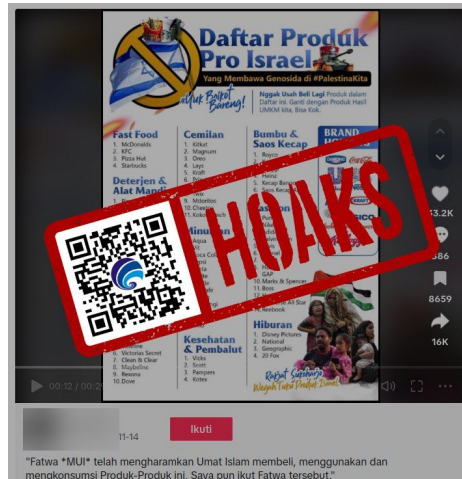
Daftar Produk Pro Israel

Yang Membawa Genosida di #PalestinaKita

Untuk Rakyat Bareng!

Nggak Usah Beli Lagi Produk dalam Daftar ini. Ganti dengan Produk Hasil UMKM kita, Bisa Kok.

Fast Food
1. McDonalds
2. KFC
3. Pizza Hut
4. Starbucks

Deterjen & Alat Mandi

Cemilan
1. Kitkat
2. Magnum
3. Oreo
4. Lays
5. Kraft
9. Mentos
10. Cheetos
11. Kokokrunch

Minuman
1. Aqua

Bumbu & Saos Kecap
1. Royco
3. Heinz
4. Kecap Bango
5. Saos Kecap

BRAND

HOAKS

9. GAP
10. Marks & Spencer
11. Boss
12. Reebok

6. Victoria's Secret
7. Clean & Clear
8. Maybeline
9. Bessna
10. Dove

Kesehatan & Pembalut
1. Vicks
2. Scott
3. Pampers
4. Kotex

Hiburan
1. Disney Pictures
2. National Geographic
3. 20 Fox

Rakyat Bersatu
Wajah Tanpa Produk Zionis

33.2K
686
8659
16K

00:12 / 00:2

11-14

Ikuti

"Fatwa *MUI* telah mengharamkan Umat Islam membeli, menggunakan dan mengkonsumsi Produk-Produk ini. Saya pun ikut Fatwa tersebut."